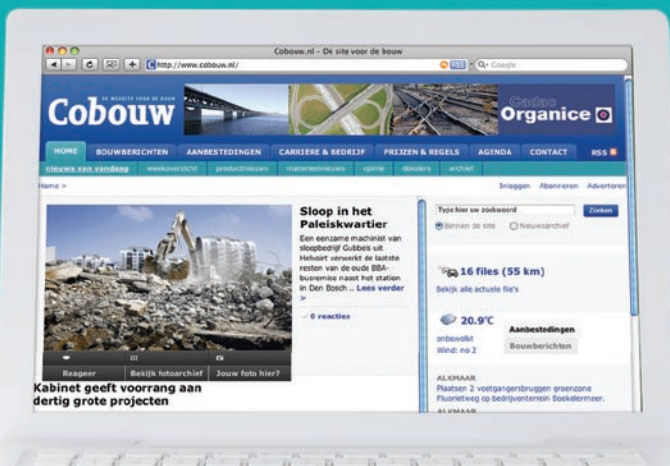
Cobouw.nl - De site voor de bouw

http://www.cobouw.nl/

RSS

Google

Cobouw DE WEBSITE VOOR DE BOUW

Cadac Organice

HOME BOUWBERICHTEN AANBESTEDINGEN CARRIERE & BEDRIJF PRIJZEN & REGELS AGENDA CONTACT RSS

nieuws van vandaag weekoverzicht productnieuws materieelnieuws opinie dossiers archief

Home >

Inloggen Abonneren Adverteren

Sloop in het Paleiskwartier

Een eenzame machinist van sloopbedrijf Gubbels uit Helvoirt verwerkt de laatste resten van de oude BBA-busremise naast het station in Den Bosch .. Lees verder >

0 reacties

Reageer Bekijk fotoarchief Jouw foto hier?

Kabinet geeft voorrang aan dertig grote projecten

Type hier uw zoekwoord Zoeken

Binnen de site Nieuwsarchief

16 files (55 km)

Bekijk alle actuele file's

20.9°C

onbewolkt

Wind: no 2

Aanbestedingen

Bouwberichten

ALKMAAR

Plaatsen 2 voetgangersbruggen groenzone Fluorietweg op bedrijventerrein Boekelermeer.

ALKMAAR